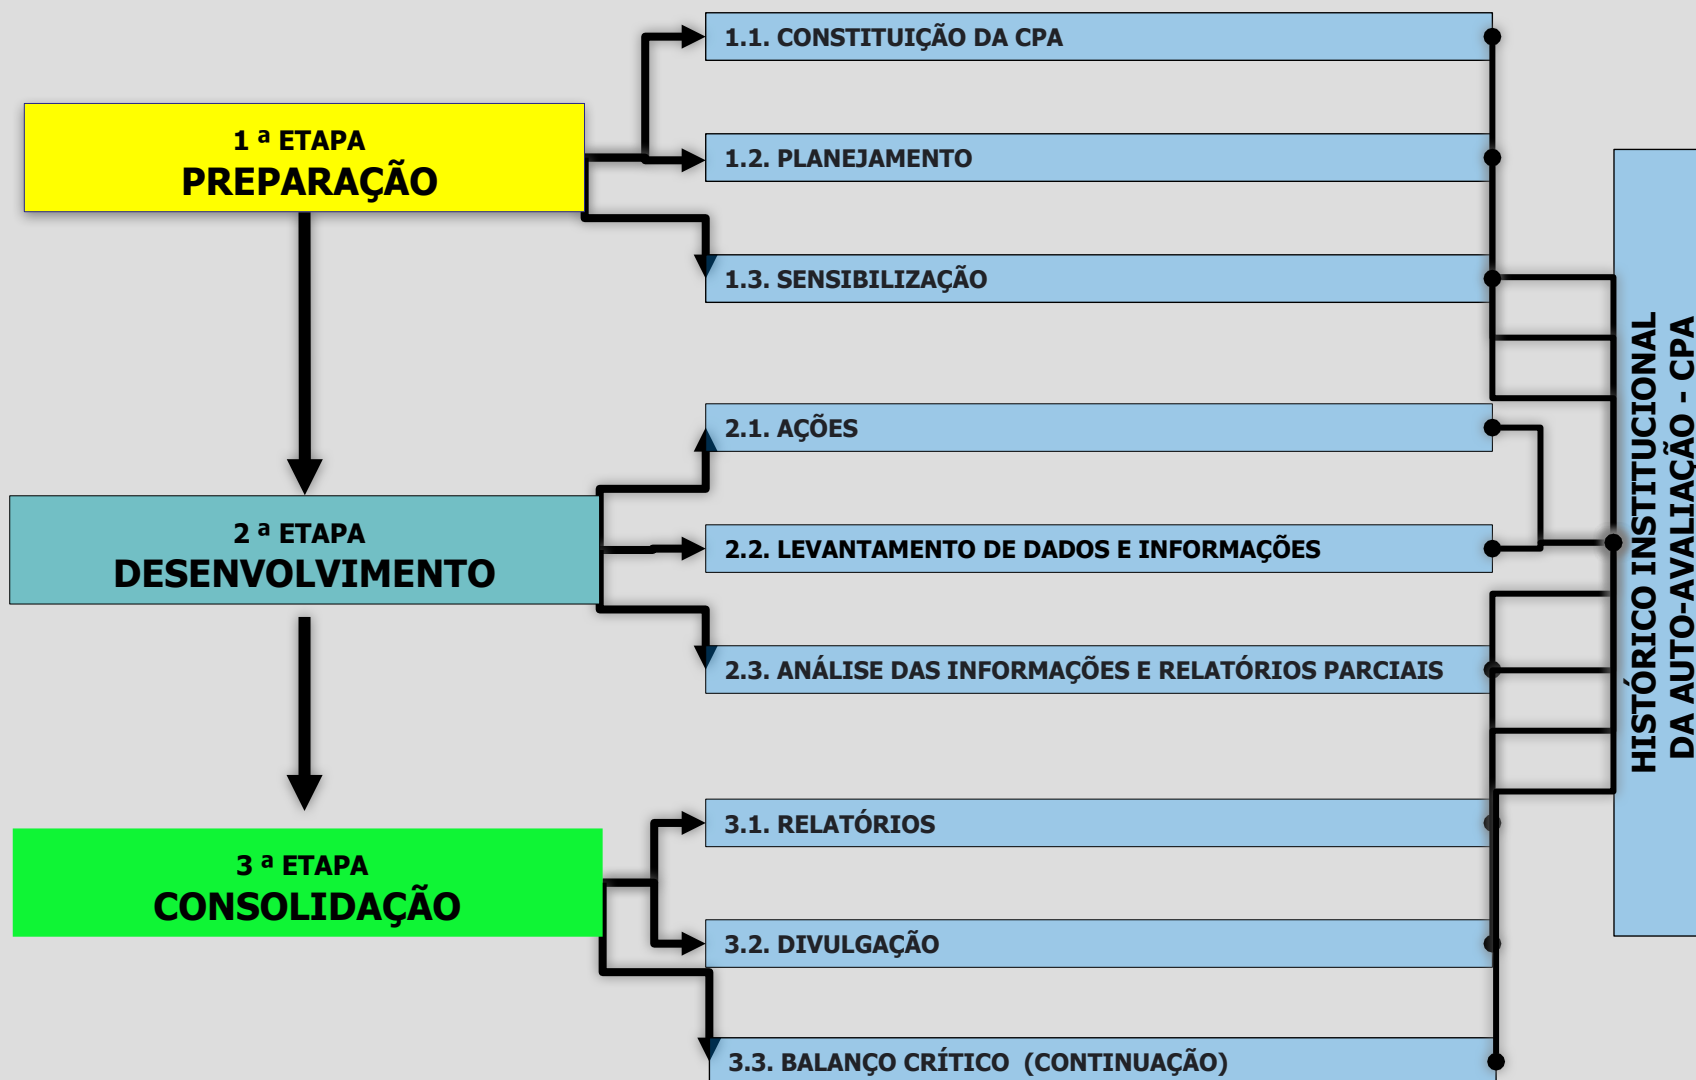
1 ª ETAPA
PREPARAÇÃO

1.1. CONSTITUIÇÃO DA CPA

1.2. PLANEJAMENTO

1.3. SENSIBILIZAÇÃO

2 ª ETAPA
DESENVOLVIMENTO

2.1. AÇÕES

2.2. LEVANTAMENTO DE DADOS E INFORMAÇÕES

2.3. ANÁLISE DAS INFORMAÇÕES E RELATÓRIOS PARCIAIS

3 ª ETAPA
CONSOLIDAÇÃO

3.1. RELATÓRIOS

3.2. DIVULGAÇÃO

3.3. BALANÇO CRÍTICO (CONTINUAÇÃO)

HISTÓRICO INSTITUCIONAL DA AUTO-AVALIAÇÃO - CPA